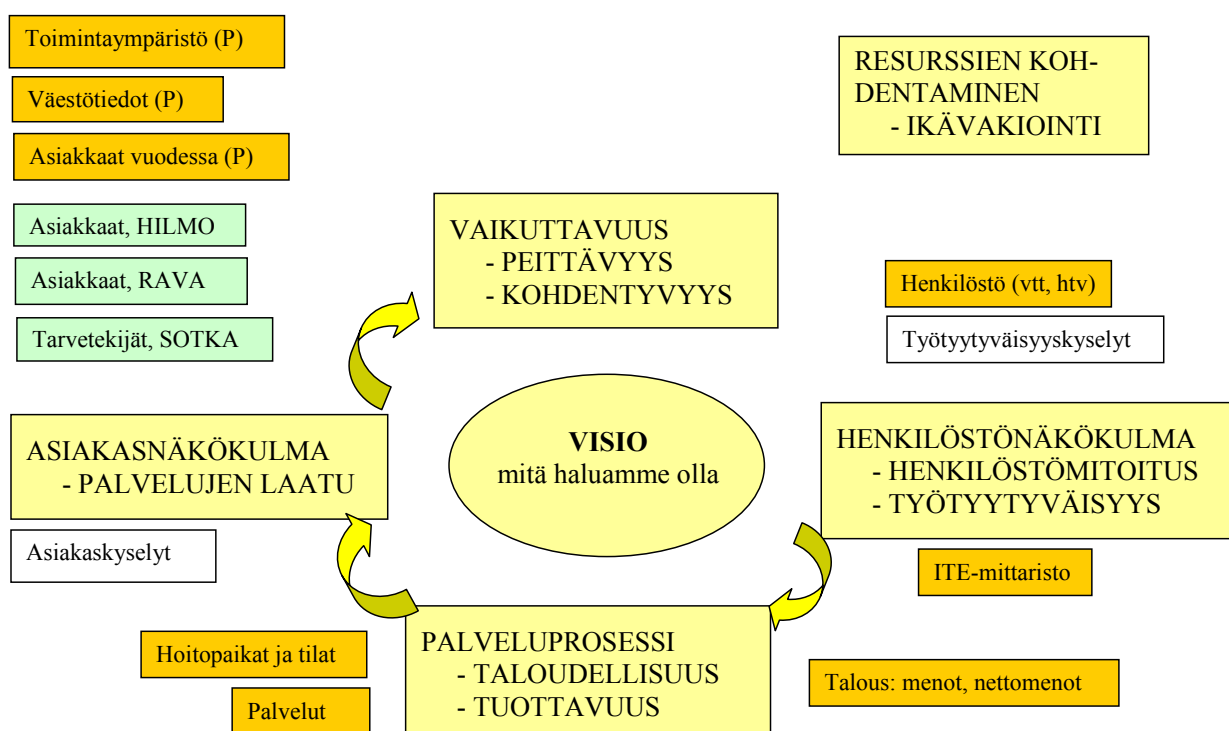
Toimintaympäristö (P)

Väestötiedot (P)

Asiakkaat vuodessa (P)

Asiakkaat, HILMO

Asiakkaat, RAVA

Tarvetekijät, SOTKA

RESURSSIEN KOHDENTAMINEN
- IKÄVAKIOINTI

VAIKUTTAVUUS
- PEITTÄVYYS
- KOHDENTYVYYS

Henkilöstö (vtt, htv)

Työtyytyväisyyskyselyt

ASIAKASNÄKÖKULMA
- PALVELUJEN LAATU

VISIO
mitä haluamme olla

HENKILÖSTÖNÄKÖKULMA
- HENKILÖSTÖMITOITUS
- TYÖTYYTYVÄISYYS

Asiakaskyselyt

ITE-mittaristo

Hoitopaikat ja tilat

Palvelut

PALVELUPROSESSI
- TALOUDELLISUUS
- TUOTTAVUUS

Talous: menot, nettomenot